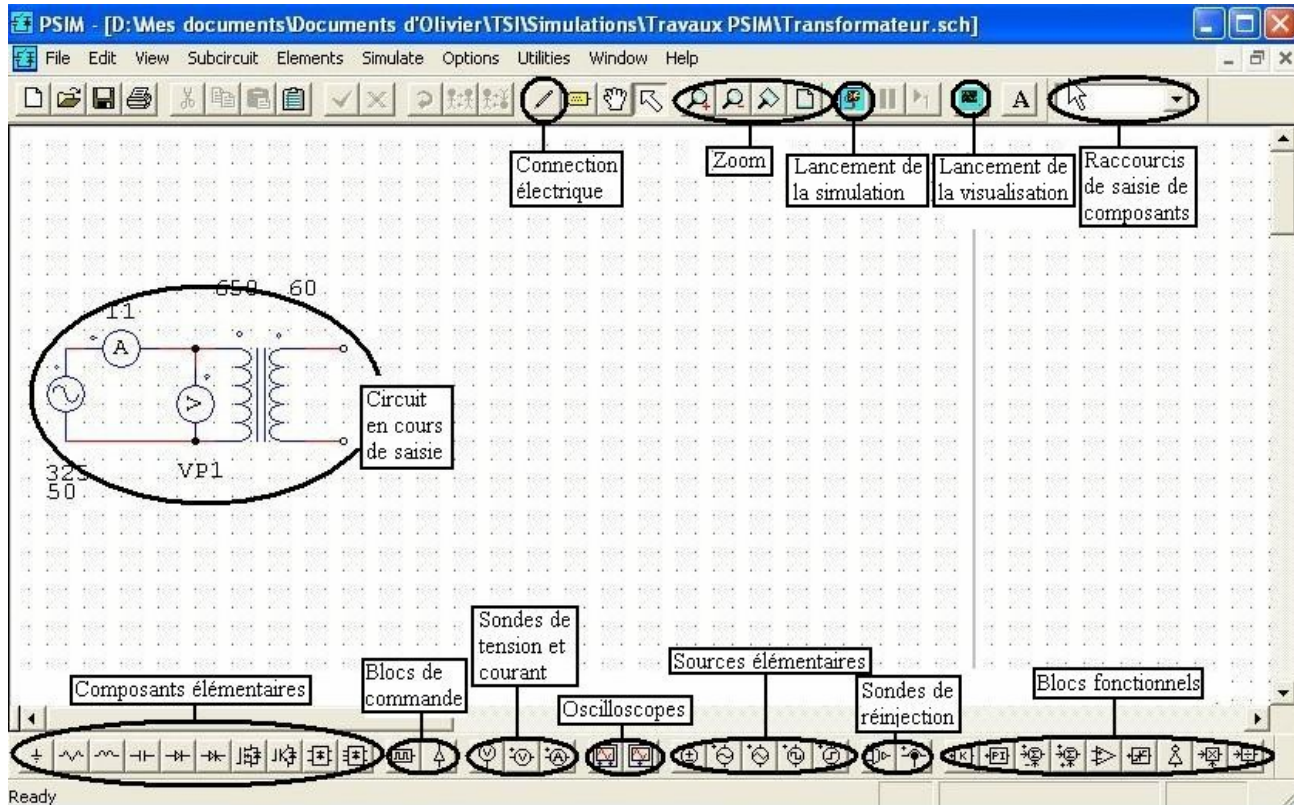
PSIM - [D:\Mes documents\Documents d'Olivier\TSI\Simulations\Travaux PSIM\Transformateur.sch]

File Edit View Subcircuit Elements Simulate Options Utilities Window Help

A

Connection électrique

Zoom

Lancement de la simulation

Lancement de la visualisation

Raccourcis de saisie de composants

650 60

I1

A

V

Circuit en cours de saisie

325
50

VP1

Sondes de tension et courant

Blocs de commande

Sources élémentaires

Blocs fonctionnels

Composants élémentaires

Oscilloscopes

Sondes de réinjection

Ready